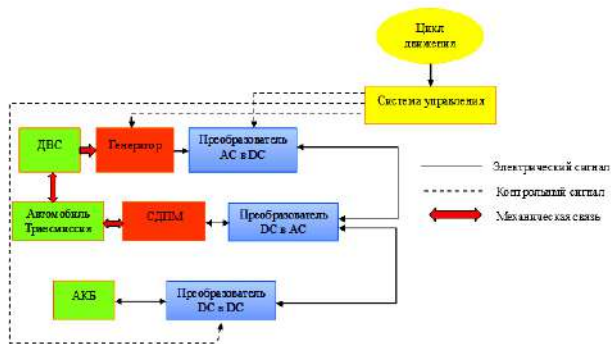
Цикл движения

Система управления

ДВС

Генератор

Преобразователь AC в DC

Автомобиль Трансмиссия

СДПМ

Преобразователь DC в AC

АКБ

Преобразователь DC в DC

Электрический сигнал

Контрольный сигнал

Механическая связь